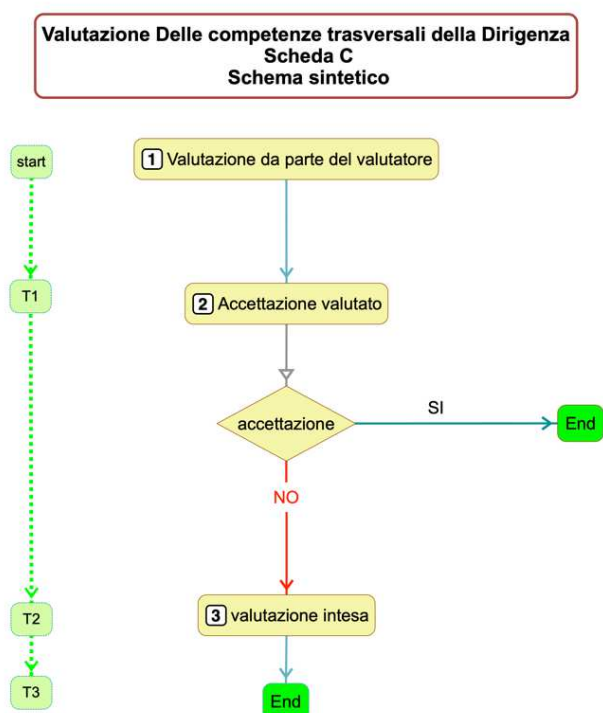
Valutazione Delle competenze trasversali della Dirigenza
Scheda C
Schema sintetico

start

T1

T2

T3

1 Valutazione da parte del valutatore

2 Accettazione valutato

accettazione

SI

End

NO

3 valutazione intesa

End